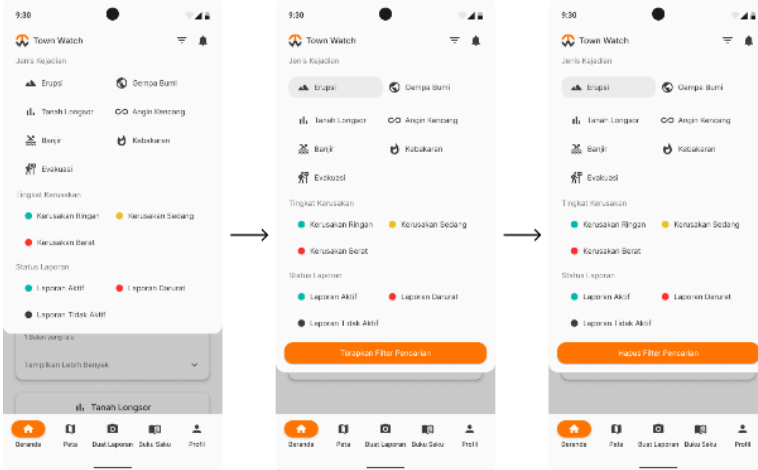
9:30

Town Watch

Jenis Kejadian

Erupsi

Gempa Bumi

Tanah Longsor

Angin Kencang

Banjir

Kebakaran

Evakuasi

Tingkat Kerusakan

Kerusakan Ringan

Kerusakan Sedang

Kerusakan Berat

Status Laporan

Laporan Aktif

Laporan Darurat

Laporan Tidak Aktif

1 bulan yang lalu

Tampilkan Lebih Banyak

Tanah Longsor

Beranda

Peta

Buat Laporan

Buku Saku

Profil

9:30

Town Watch

Jenis Kejadian

Erupsi

Gempa Bumi

Tanah Longsor

Angin Kencang

Banjir

Kebakaran

Evakuasi

Tingkat Kerusakan

Kerusakan Ringan

Kerusakan Sedang

Kerusakan Berat

Status Laporan

Laporan Aktif

Laporan Darurat

Laporan Tidak Aktif

Terapkan Filter Pencarian

Beranda

Peta

Buat Laporan

Buku Saku

Profil

9:30

Town Watch

Jenis Kejadian

Erupsi

Gempa Bumi

Tanah Longsor

Angin Kencang

Banjir

Kebakaran

Evakuasi

Tingkat Kerusakan

Kerusakan Ringan

Kerusakan Sedang

Kerusakan Berat

Status Laporan

Laporan Aktif

Laporan Darurat

Laporan Tidak Aktif

Hapus Filter Pencarian

Beranda

Peta

Buat Laporan

Buku Saku

Profil